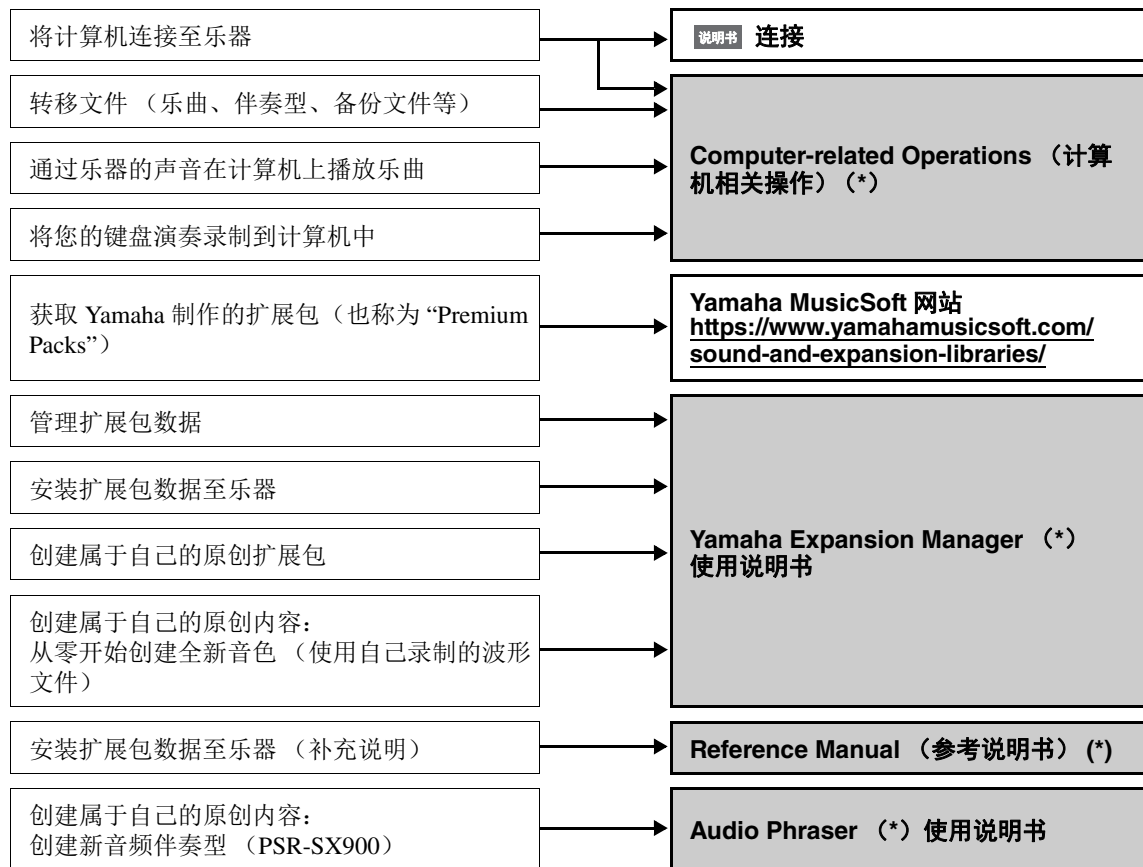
将计算机连接至乐器

说明书 连接

转移文件 （乐曲、伴奏型、备份文件等）

通过乐器的声音在计算机上播放乐曲

将您的键盘演奏录制到计算机中

Computer-related Operations （计算机相关操作）(*)

获取 Yamaha 制作的扩展包（也称为 “Premium Packs”）

Yamaha MusicSoft 网站
https://www.yamahamusicsoft.com/sound-and-expansion-libraries/

管理扩展包数据

安装扩展包数据至乐器

创建属于自己的原创扩展包

创建属于自己的原创内容：
从零开始创建全新音色 （使用自己录制的波形文件）

Yamaha Expansion Manager （*）
使用说明书

安装扩展包数据至乐器 （补充说明）

Reference Manual （参考说明书） (*)

创建属于自己的原创内容：
创建新音频伴奏型 （PSR-SX900）

Audio Phraser （*）使用说明书